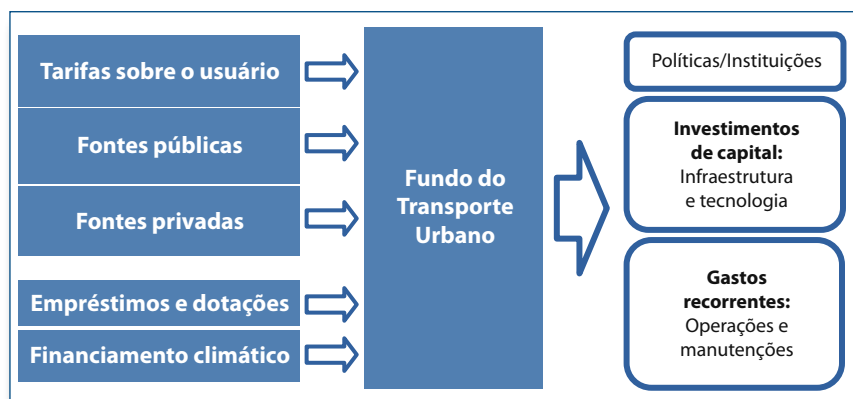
Tarifas sobre o usuário

Fontes públicas

Fontes privadas

Empréstimos e dotações

Financiamento climático

Fundo do Transporte Urbano

Políticas/Instituições

Investimentos de capital: Infraestrutura e tecnologia

Gastos recorrentes: Operações e manutenções